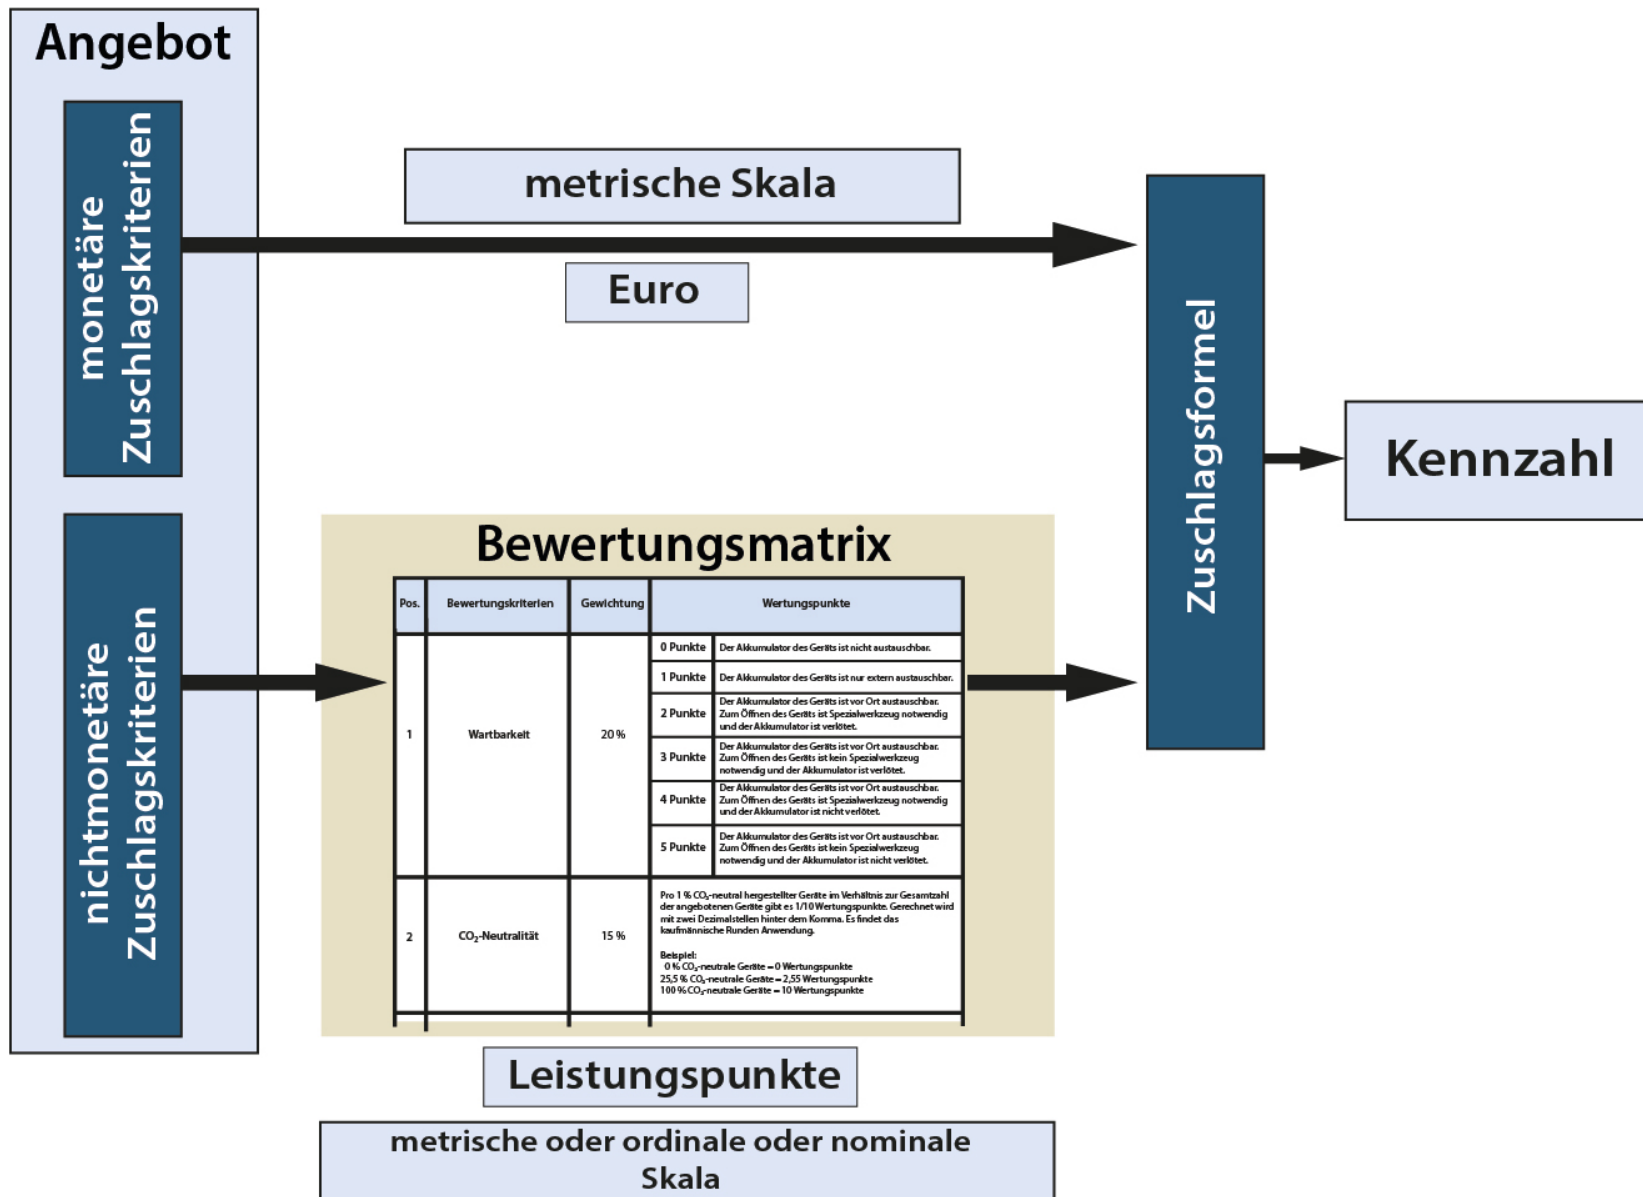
Angebot

monetäre Zuschlagskriterien

metrische Skala

Euro

Zuschlagsformel

Kennzahl

nichtmonetäre Zuschlagskriterien

Bewertungsmatrix

| Pos. | Bewertungskriterien | Gewichtung | Wertungspunkte | |
|---|---|---|---|---|
| 1 | Wartbarkeit | 20 % | 0 Punkte | Der Akkumulator des Geräts ist nicht austauschbar. |
| | | | 1 Punkte | Der Akkumulator des Geräts ist nur extern austauschbar. |
| | | | 2 Punkte | Der Akkumulator des Geräts ist vor Ort austauschbar. Zum Öffnen des Geräts ist Spezialwerkzeug notwendig und der Akkumulator ist verlötet. |
| | | | 3 Punkte | Der Akkumulator des Geräts ist vor Ort austauschbar. Zum Öffnen des Geräts ist kein Spezialwerkzeug notwendig und der Akkumulator ist verlötet. |
| | | | 4 Punkte | Der Akkumulator des Geräts ist vor Ort austauschbar. Zum Öffnen des Geräts ist Spezialwerkzeug notwendig und der Akkumulator ist nicht verlötet. |
| | | | 5 Punkte | Der Akkumulator des Geräts ist vor Ort austauschbar. Zum Öffnen des Geräts ist kein Spezialwerkzeug notwendig und der Akkumulator ist nicht verlötet. |
| 2 | $CO_2$-Neutralität | 15 % | Pro 1 % $CO_2$-neutral hergestellter Geräte im Verhältnis zur Gesamtzahl der angebotenen Geräte gibt es 1/10 Wertungspunkte. Gerechnet wird mit zwei Dezimalstellen hinter dem Komma. Es findet das kaufmännische Runden Anwendung. Beispiel: 0 % $CO_2$-neutrale Geräte = 0 Wertungspunkte 25,5 % $CO_2$-neutrale Geräte = 2,55 Wertungspunkte 100 % $CO_2$-neutrale Geräte = 10 Wertungspunkte | |

Leistungspunkte

metrische oder ordinale oder nominale Skala